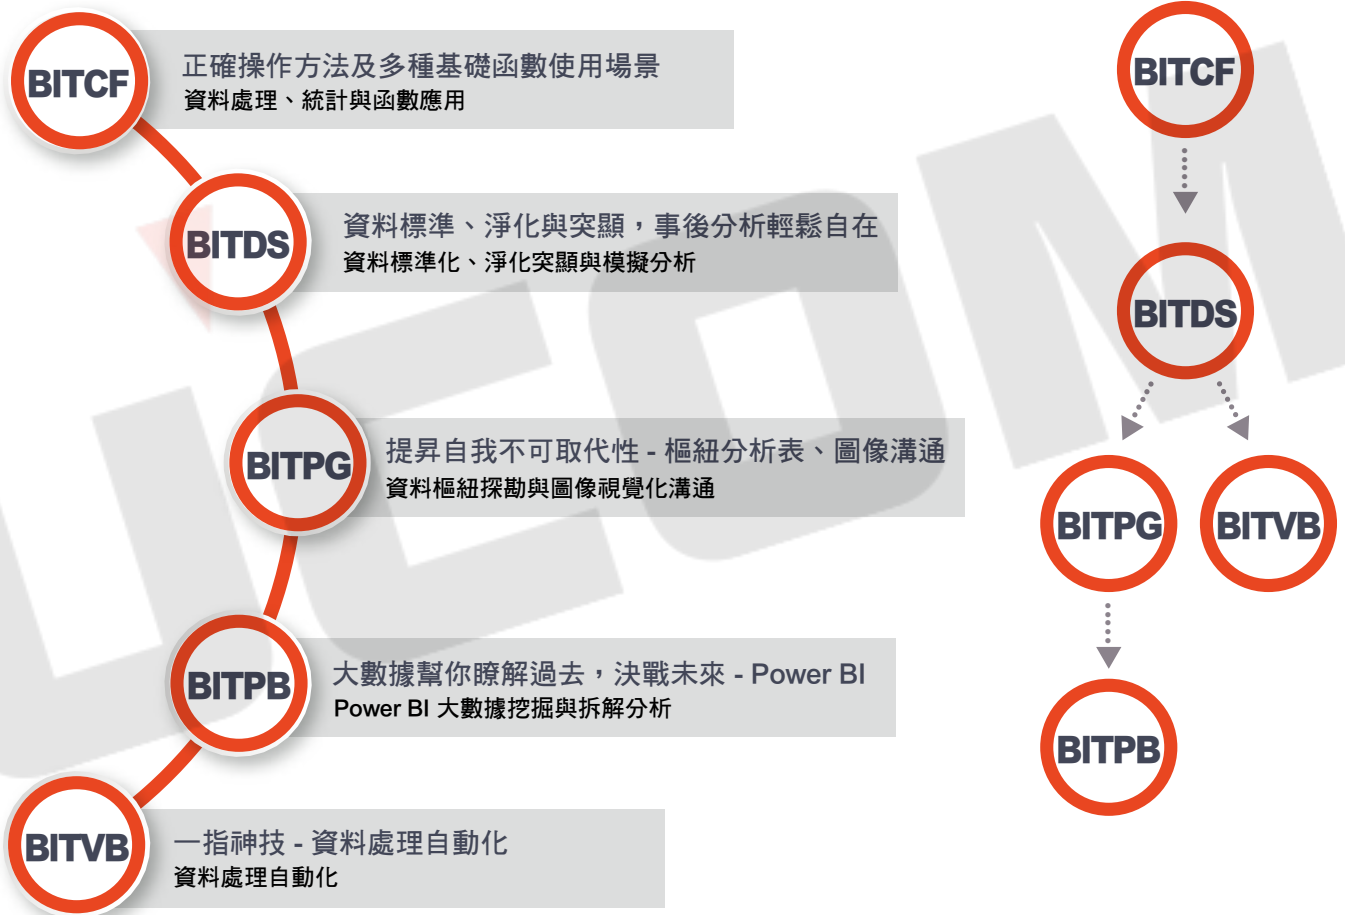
BITCF
正確操作方法及多種基礎函數使用場景
資料處理、統計與函數應用

BITDS
資料標準、淨化與突顯，事後分析輕鬆自在
資料標準化、淨化突顯與模擬分析

BITPG
提昇自我不可取代性 - 樞紐分析表、圖像溝通
資料樞紐探勘與圖像視覺化溝通

BITPB
大數據幫你瞭解過去，決戰未來 - Power BI
Power BI 大數據挖掘與拆解分析

BITVB
一指神技 - 資料處理自動化
資料處理自動化

BITCF

BITDS

BITPG

BITVB

BITPB